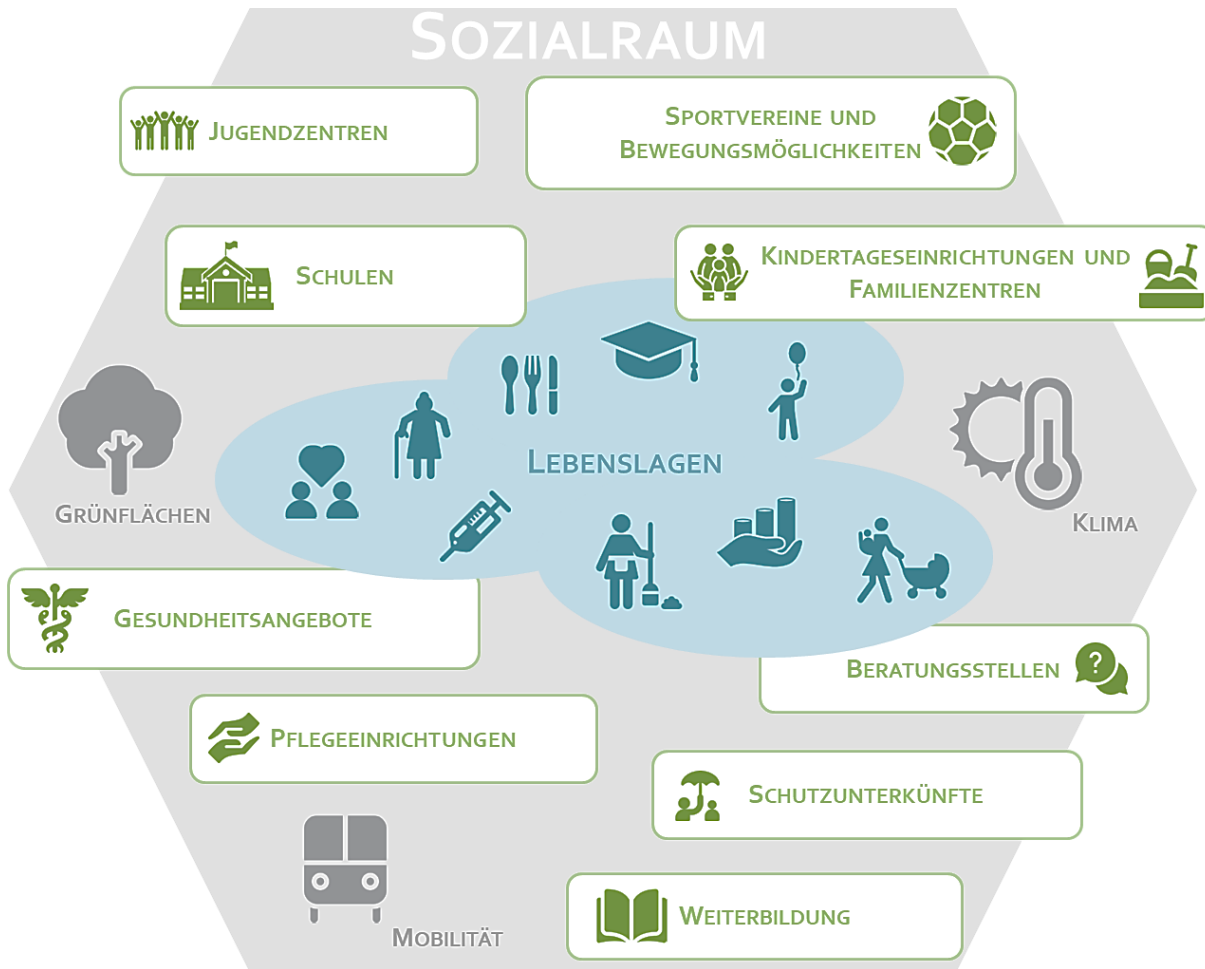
Sozialraum

Jugendzentren

Sportvereine und Bewegungsmöglichkeiten

Schulen

Kindertageseinrichtungen und Familienzentren

Lebenslagen

Grünflächen

Klima

Gesundheitsangebote

Beratungsstellen

Pflegeeinrichtungen

Schutzunterkünfte

Weiterbildung

Mobilität